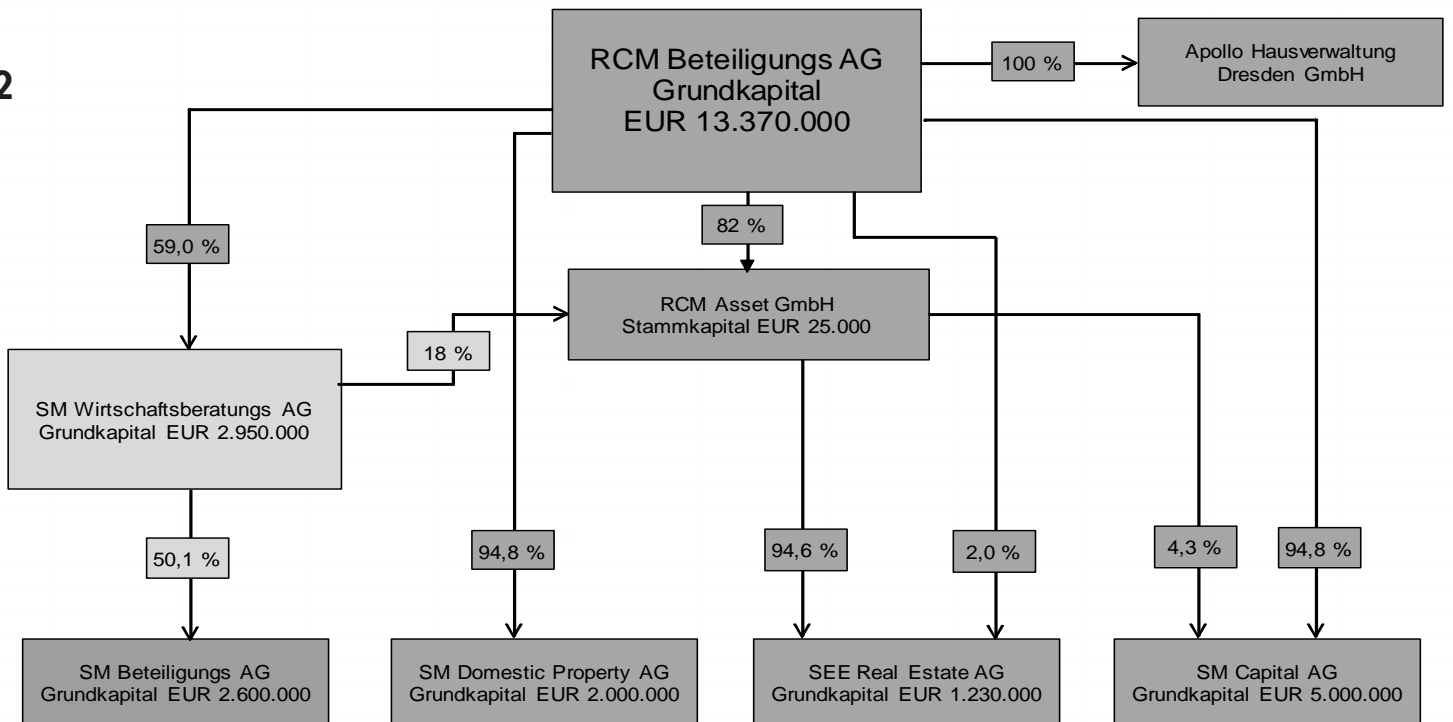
2

RCM Beteiligungs AG
Grundkapital
EUR 13.370.000

100 %

Apollo Hausverwaltung
Dresden GmbH

59,0 %

82 %

RCM Asset GmbH
Stammkapital EUR 25.000

18 %

SM Wirtschaftsberatungs AG
Grundkapital EUR 2.950.000

50,1 %

94,8 %

94,6 %

2,0 %

4,3 %

94,8 %

SM Beteiligungs AG
Grundkapital EUR 2.600.000

SM Domestic Property AG
Grundkapital EUR 2.000.000

SEE Real Estate AG
Grundkapital EUR 1.230.000

SM Capital AG
Grundkapital EUR 5.000.000